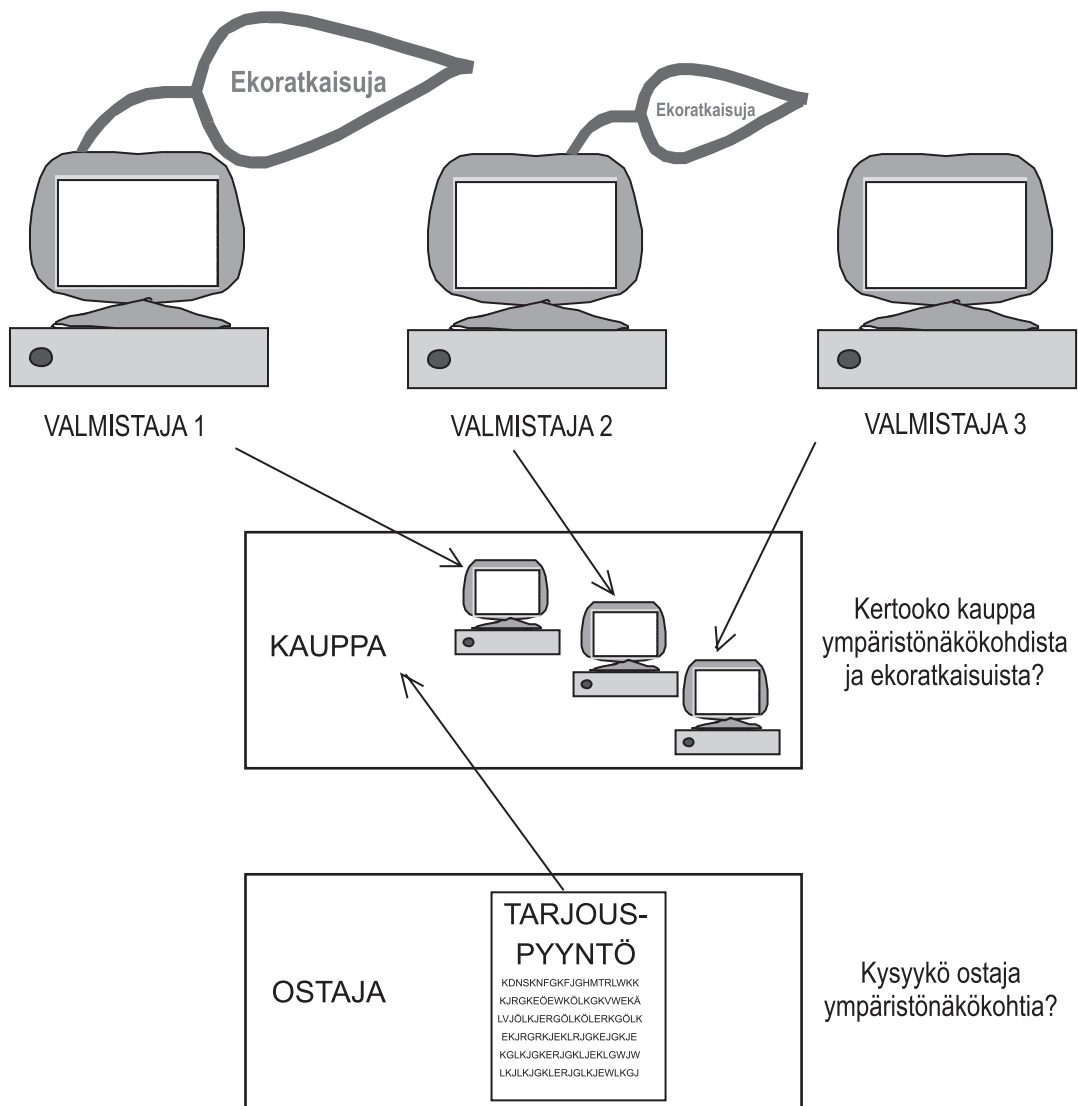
Ekoratkaisuja

Ekoratkaisuja

VALMISTAJA 1

VALMISTAJA 2

VALMISTAJA 3

KAUPPA

Kertooko kauppa ympäristönäkökohdista ja ekoratkaisuista?

OSTAJA

TARJOUSPYYNTÖ

KDNSKNFGKFJGHMTRLWKK
KJRGKEÖEWKÖLKGKVWEKÄ
LVJÖLKJERGÖLKÖLERKGÖLK
EKJRGRKJEKLRJGKEJGKJE
KGLKJGKERJGKLJEKLGWJW
LKJLKJGKLERJGLKJEWLKGJ

Kysyykö ostaja ympäristönäkökohtia?